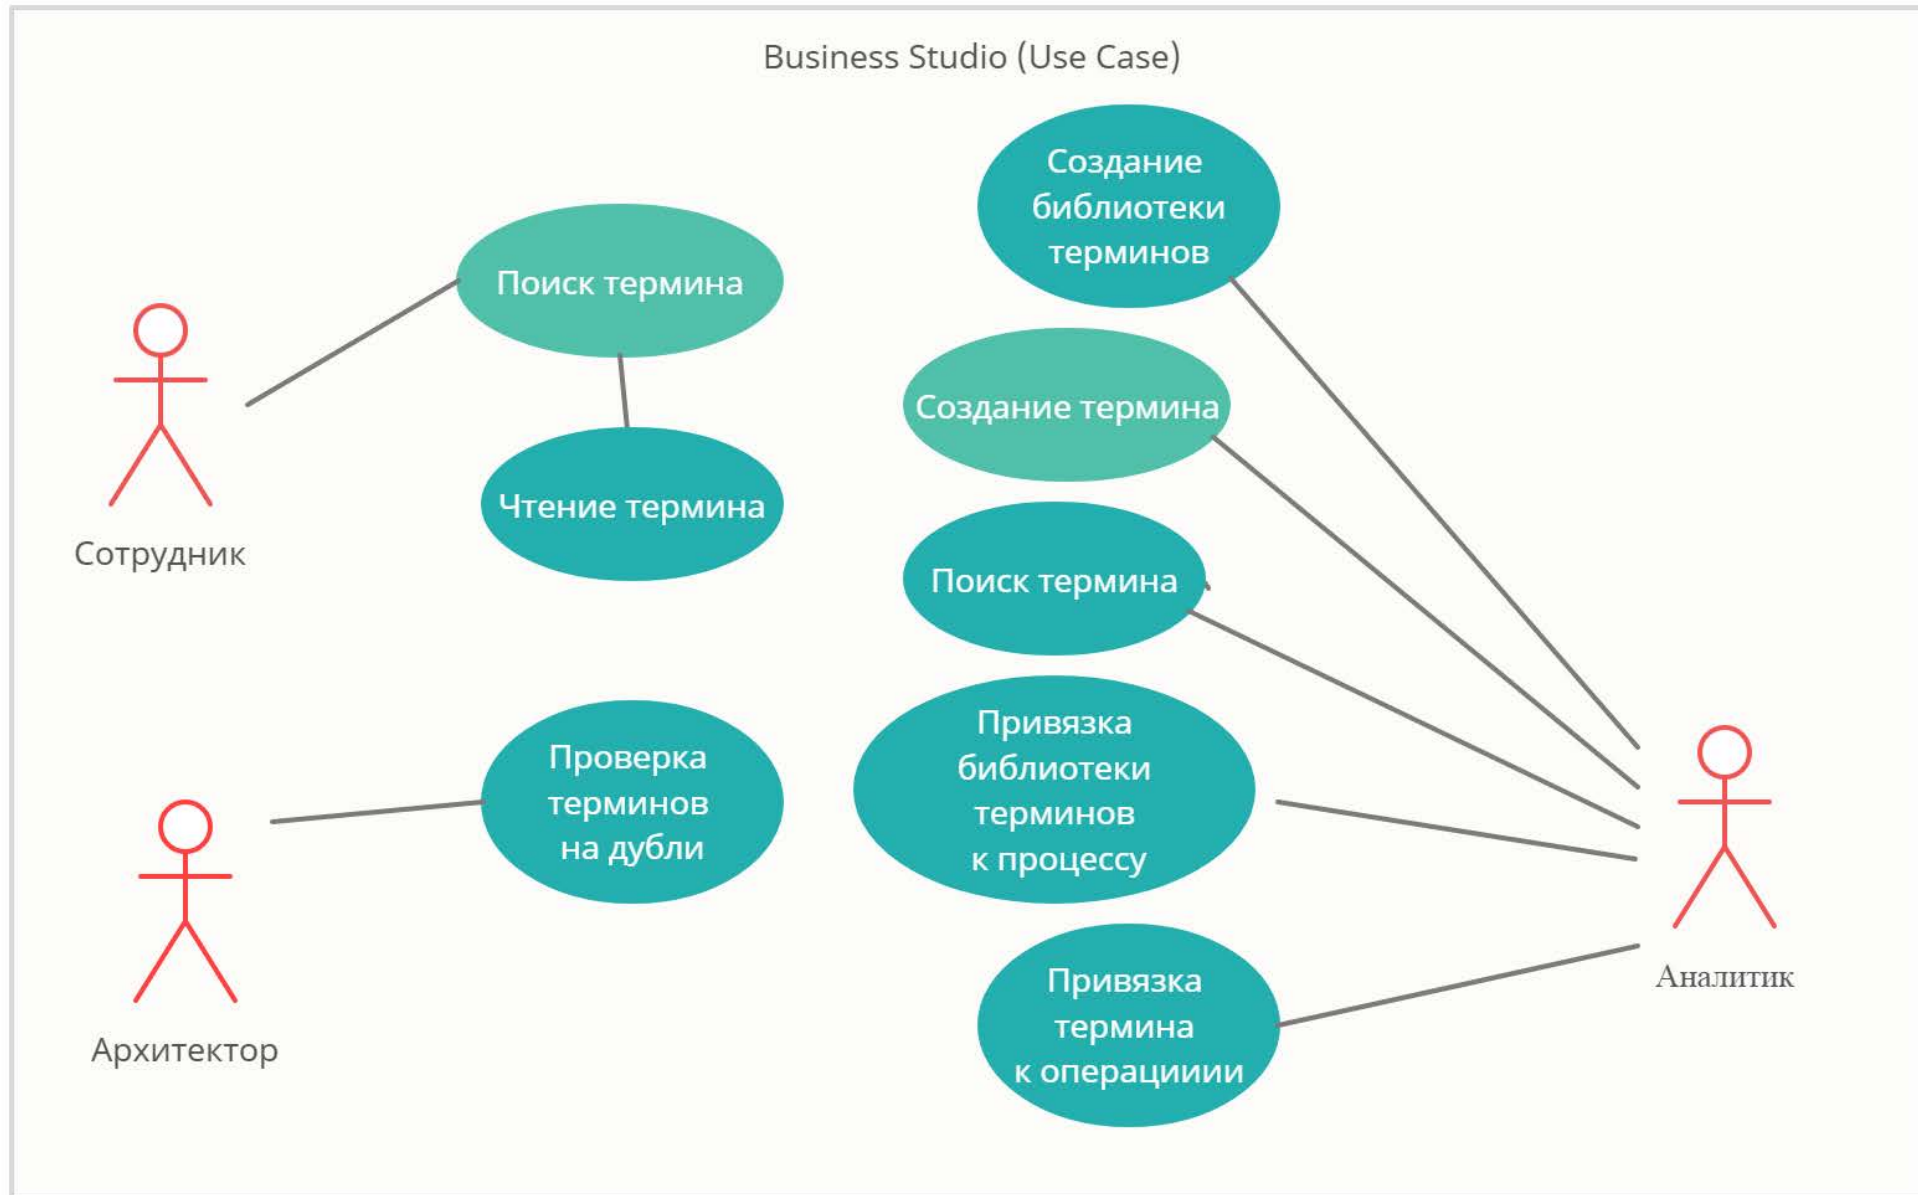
Business Studio (Use Case)

Создание библиотеки терминов

Поиск термина

Сотрудник

Создание термина

Чтение термина

Поиск термина

Привязка библиотеки терминов к процессу

Проверка терминов на дубли

Архитектор

Аналитик

Привязка термина к операциии